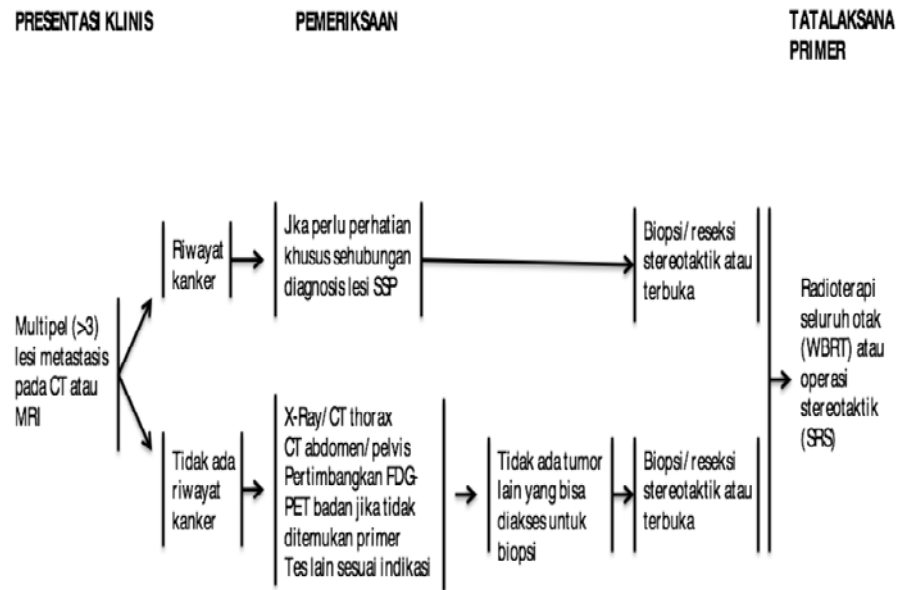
PRESENTASI KLINIS

PEMERIKSAAN

TATALAKSANA PRIMER

Multipel (>3) lesi metastasis pada CT atau MRI

Riwayat kanker

Jka perlu perhatian khusus sehubungan diagnosis lesi SSP

Biopsi/ reseksi stereotaktik atau terbuka

Tidak ada riwayat kanker

X-Ray/ CT thorax
CT abdomen/ pelvis
Pertimbangkan FDG-PET badan jika tidak ditemukan primer
Tes lain sesuai indikasi

Tidak ada tumor lain yang bisa diakses untuk biopsi

Biopsi/ reseksi stereotaktik atau terbuka

Radioterapi seluruh otak (WBRT) atau operasi stereotaktik (SRS)